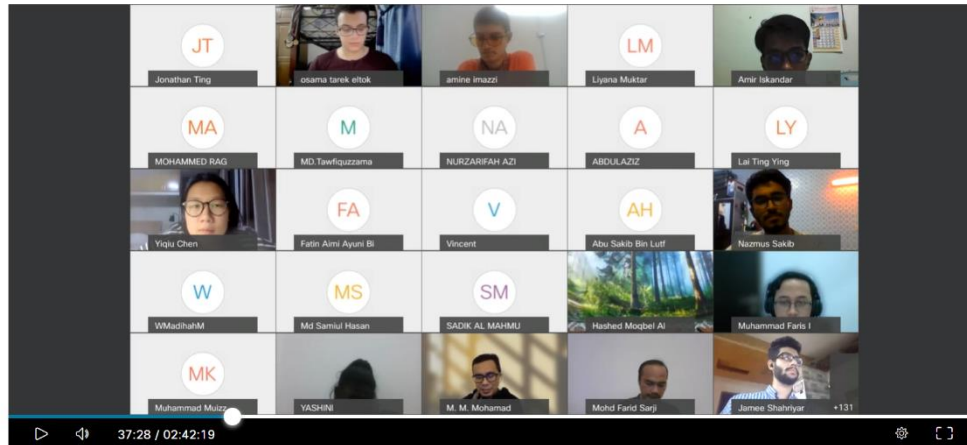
JT
Jonathan Ting
osama tarek eltok
amine imazzi
LM
Liyana Muktar
Amir Iskandar

MA
MOHAMMED RAG
M
MD.Tawfiquzzama
NA
NURZARIFAH AZI
A
ABDULAZIZ
LY
Lai Ting Ying

Yiqiu Chen
FA
Fatin Aimi Ayuni Bi
V
Vincent
AH
Abu Sakib Bin Lutf
Nazmus Sakib

W
WMadihahM
MS
Md Samiul Hasan
SM
SADIK AL MAHMU
Hashed Moqbel Al
Muhammad Faris I

MK
Muhammad Muizz
YASHINI
M. M. Mohamad
Mohd Farid Sarji
Jamee Shahriyar
+131

37:28 / 02:42:19